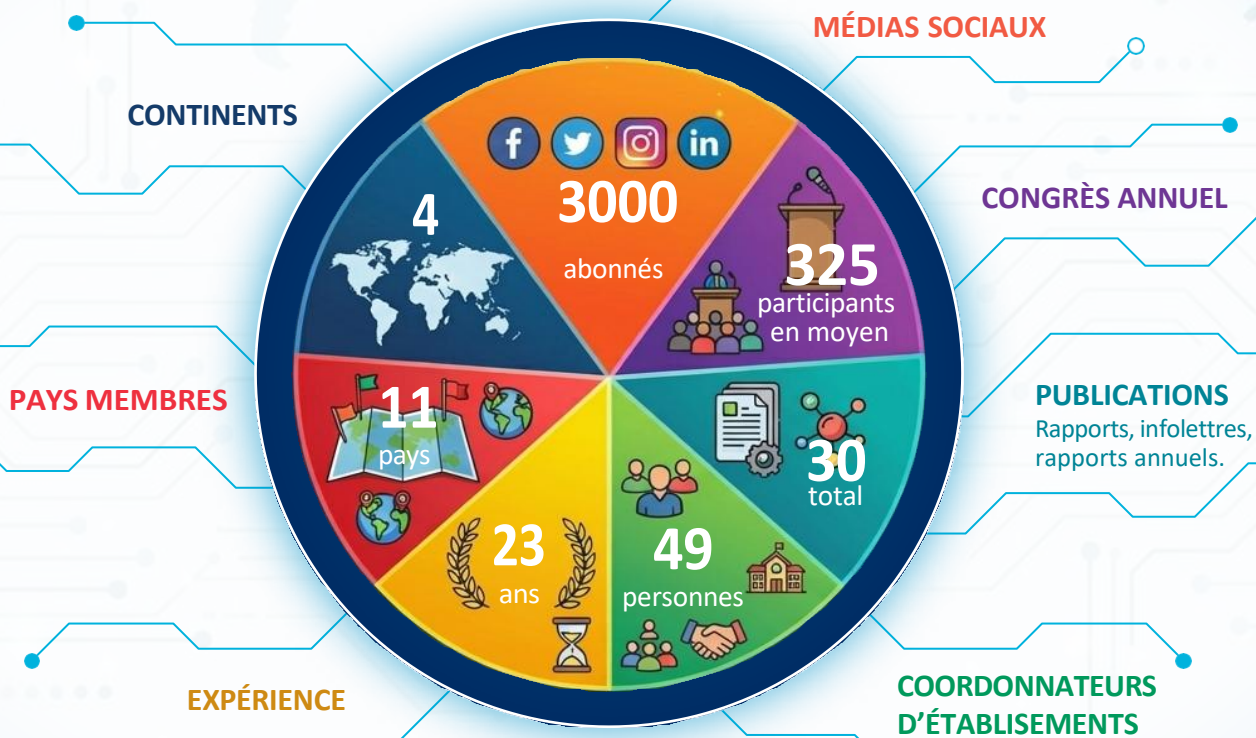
MÉDIAS SOCIAUX

CONTINENTS

CONGRÈS ANNUEL

PAYS MEMBRES

PUBLICATIONS
Rapports, infolettres, rapports annuels.

EXPÉRIENCE

COORDONNATEURS D'ÉTABLISEMENTS

4

3000
abonnés

325
participants en moyen

11
pays

30
total

23
ans

49
personnes